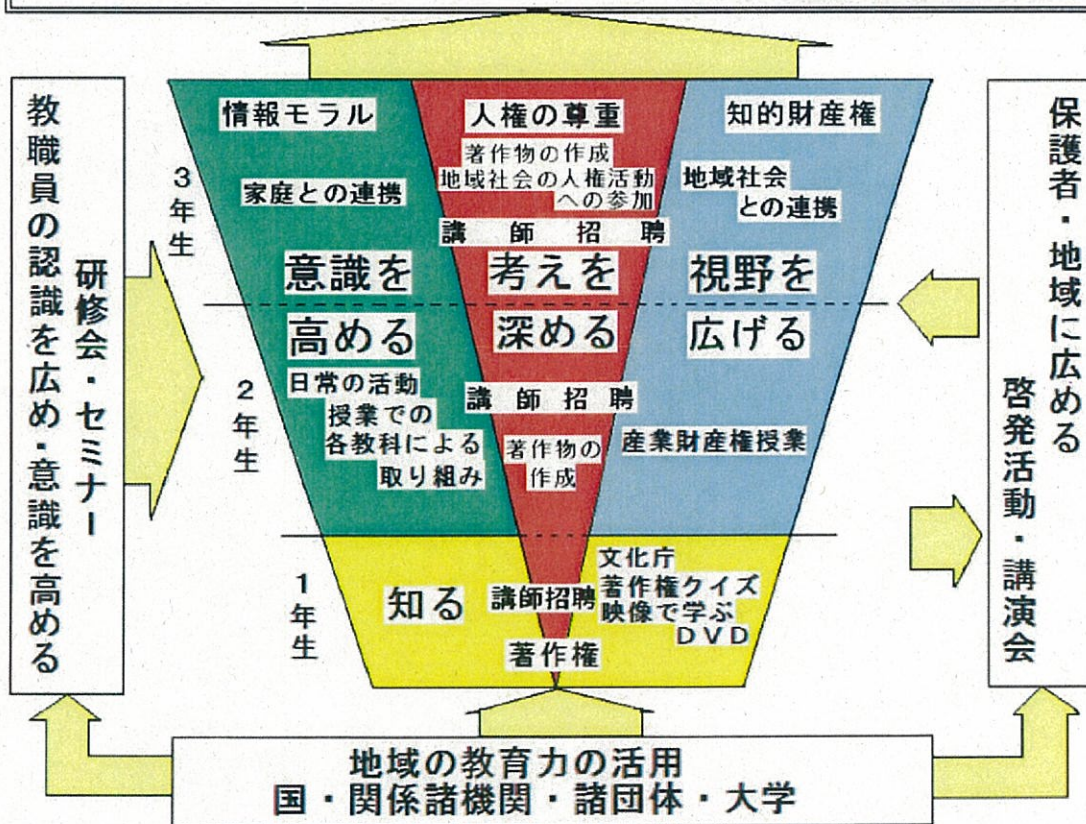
教職員の認識を広め・意識を高める

研修会・セミナー

3年生

情報モラル

家庭との連携

人権の尊重

著作物の作成
地域社会の人権活動への参加

知的財産権

地域社会との連携

講　師　招　聘

意識を高める

考えを深める

視野を広げる

2年生

日常の活動
授業での
各教科による
取り組み

講　師　招　聘

著作物の作成

産業財産権授業

1年生

知る

講師招聘

文化庁
著作権クイズ
映像で学ぶ
ＤＶＤ

著作権

保護者・地域に広める

啓発活動・講演会

地域の教育力の活用
国・関係諸機関・諸団体・大学